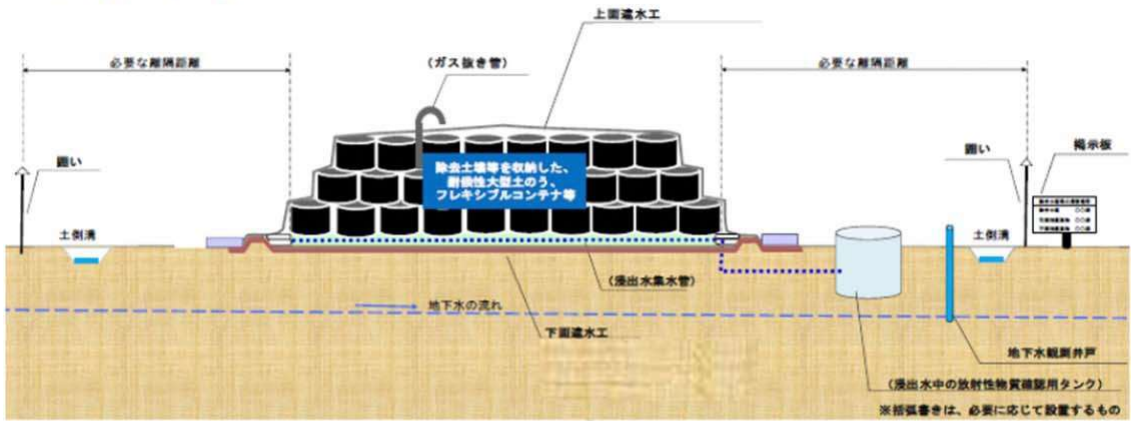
上面遮水工

必要な離隔距離

（ガス抜き管）

必要な離隔距離

除去土壌等を収納した、耐候性大型土のう、フレキシブルコンテナ等

囲い

囲い

掲示板

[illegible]

土側溝

土側溝

（浸出水集水管）

地下水の流れ

下面遮水工

地下水観測井戸

（浸出水中の放射性物質確認用タンク）

※括弧書きは、必要に応じて設置するもの